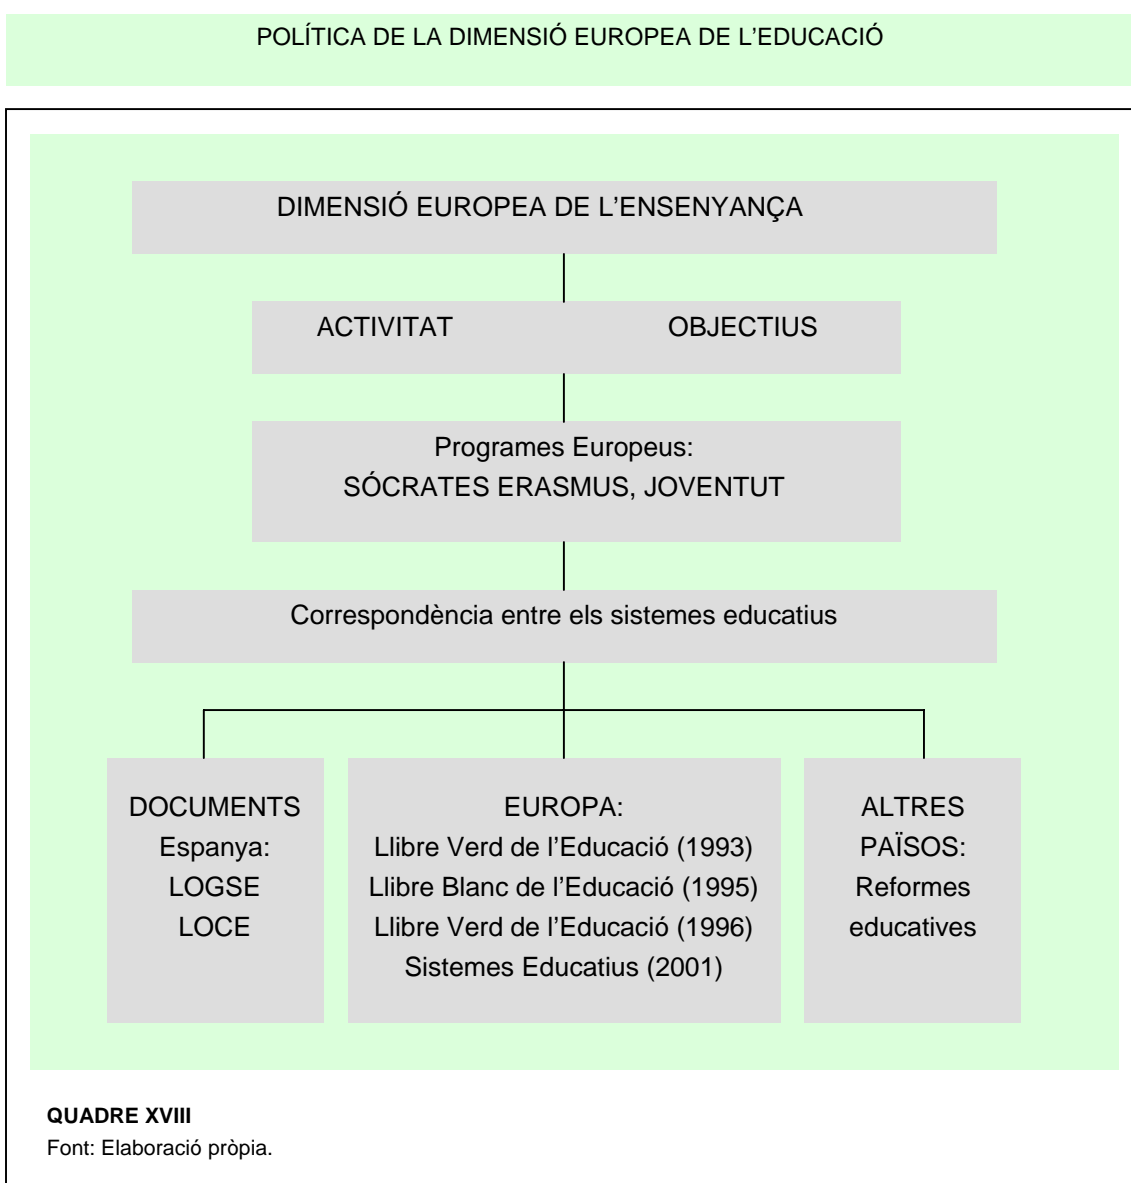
POLÍTICA DE LA DIMENSIÓ EUROPEA DE L'EDUCACIÓ

DIMENSIÓ EUROPEA DE L'ENSENYANÇA

ACTIVITAT OBJECTIUS

Programes Europeus:
SÓCRATES ERASMUS, JOVENTUT

Correspondència entre els sistemes educatius

DOCUMENTS
Espanya:
LOGSE
LOCE

EUROPA:
Llibre Verd de l'Educació (1993)
Llibre Blanc de l'Educació (1995)
Llibre Verd de l'Educació (1996)
Sistemes Educatius (2001)

ALTRES
PAÏSOS:
Reformes
educatives

QUADRE XVIII
Font: Elaboració pròpia.